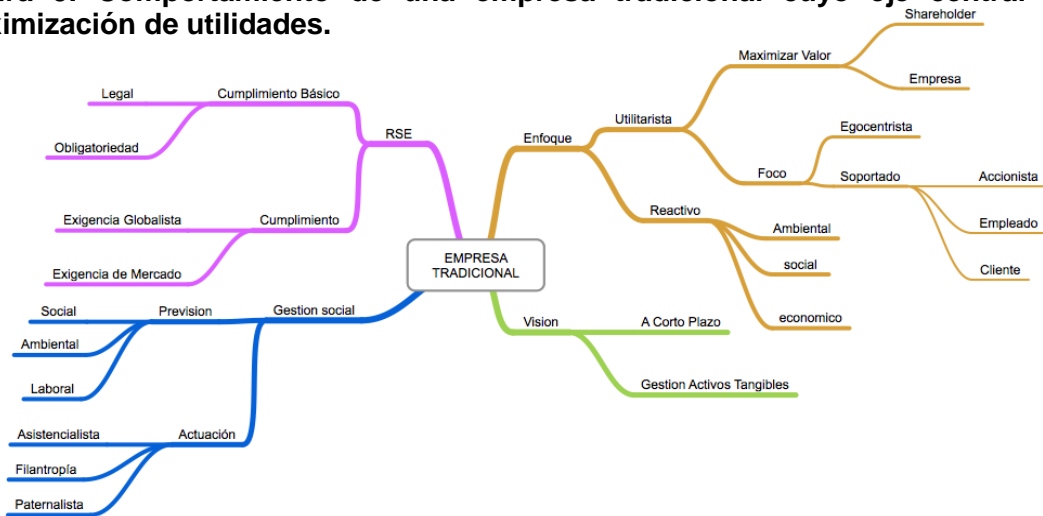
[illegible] el comportamiento de una empresa tradicional cuyo eje central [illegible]ximización de utilidades.

EMPRESA TRADICIONAL

RSE
Cumplimiento Básico
Legal
Obligatoriedad
Cumplimiento
Exigencia Globalista
Exigencia de Mercado

Gestion social
Prevision
Social
Ambiental
Laboral
Actuación
Asistencialista
Filantropía
Paternalista

Enfoque
Utilitarista
Maximizar Valor
Shareholder
Empresa
Foco
Egocentrista
Soportado
Accionista
Empleado
Cliente
Reactivo
Ambiental
social
economico

Vision
A Corto Plazo
Gestion Activos Tangibles